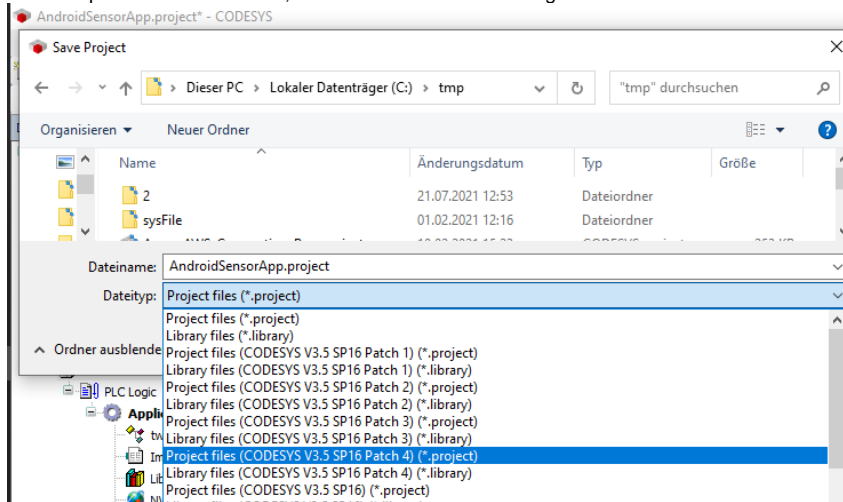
AndroidSensorApp.project* - CODESYS

Save Project

Dieser PC > Lokaler Datenträger (C:) > tmp

"tmp" durchsuchen

Organisieren ▾ Neuer Ordner

| Name | Änderungsdatum | Typ | Größe |
|---|---|---|---|
| 2 | 21.07.2021 12:53 | Dateiordner | |
| sysFile | 01.02.2021 12:16 | Dateiordner | |

Dateiname: AndroidSensorApp.project

Dateityp: Project files (*.project)

Project files (*.project)
Library files (*.library)
Project files (CODESYS V3.5 SP16 Patch 1) (*.project)
Library files (CODESYS V3.5 SP16 Patch 1) (*.library)
Project files (CODESYS V3.5 SP16 Patch 2) (*.project)
Library files (CODESYS V3.5 SP16 Patch 2) (*.library)
Project files (CODESYS V3.5 SP16 Patch 3) (*.project)
Library files (CODESYS V3.5 SP16 Patch 3) (*.library)
Project files (CODESYS V3.5 SP16 Patch 4) (*.project)
Library files (CODESYS V3.5 SP16 Patch 4) (*.library)
Project files (CODESYS V3.5 SP16) (*.project)

Ordner ausblende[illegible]

PLC Logic
Appli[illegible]
tw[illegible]
Im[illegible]
Lib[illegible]
NV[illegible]